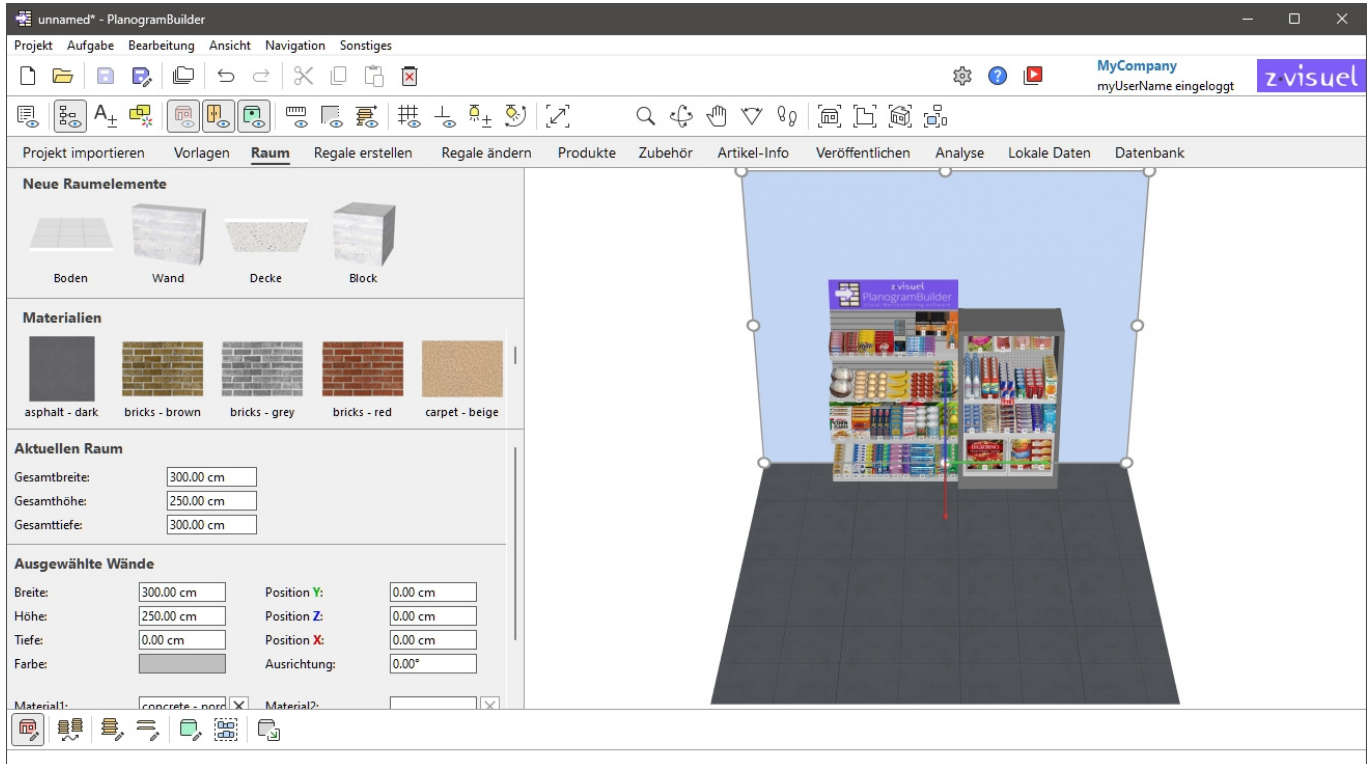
unnamed* - PlanogramBuilder

Projekt Aufgabe Bearbeitung Ansicht Navigation Sonstiges

MyCompany
myUserName eingeloggt

z·visuel

Projekt importieren Vorlagen Raum Regale erstellen Regale ändern Produkte Zubehör Artikel-Info Veröffentlichen Analyse Lokale Daten Datenbank

Neue Raumelemente

Boden Wand Decke Block

Materialien

asphalt - dark bricks - brown bricks - grey bricks - red carpet - beige

Aktuellen Raum

Gesamtbreite: 300.00 cm
Gesamthöhe: 250.00 cm
Gesamttiefe: 300.00 cm

Ausgewählte Wände

Breite: 300.00 cm Position Y: 0.00 cm
Höhe: 250.00 cm Position Z: 0.00 cm
Tiefe: 0.00 cm Position X: 0.00 cm
Farbe: Ausrichtung: 0.00°

Material1: concrete - nord Material2:

z visuel
PlanogramBuilder